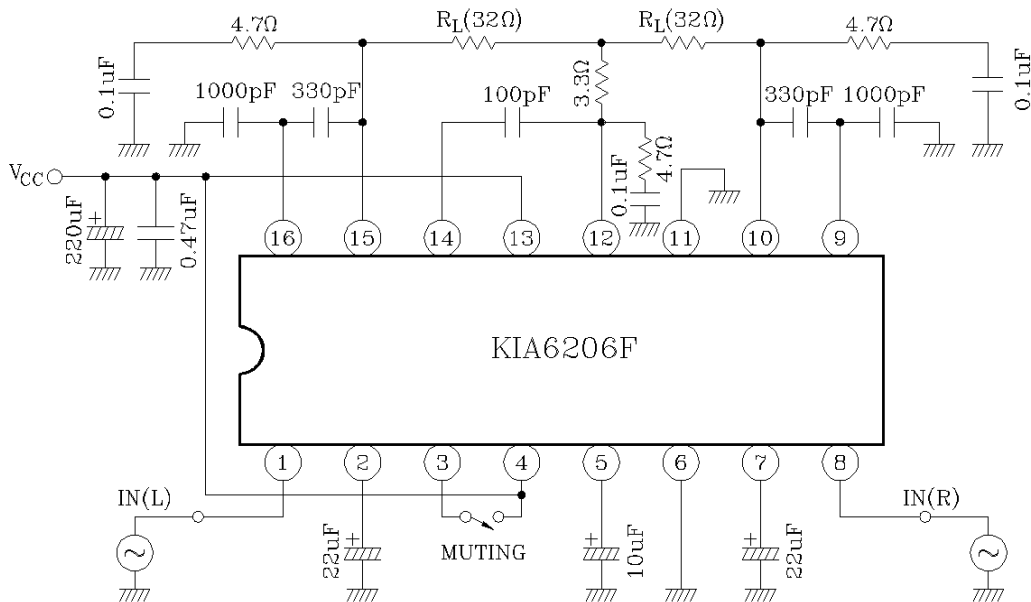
4.7Ω
$R_L(32Ω)$
$R_L(32Ω)$
4.7Ω
0.1uF
1000pF
330pF
100pF
3.3Ω
330pF
1000pF
0.1uF
$V_{CC}$
0.1uF
4.7Ω
220uF
+
0.47uF
16
15
14
13
12
11
10
9
KIA6206F
1
2
3
4
5
6
7
8
IN(L)
IN(R)
22uF
+
MUTING
+
10uF
+
22uF